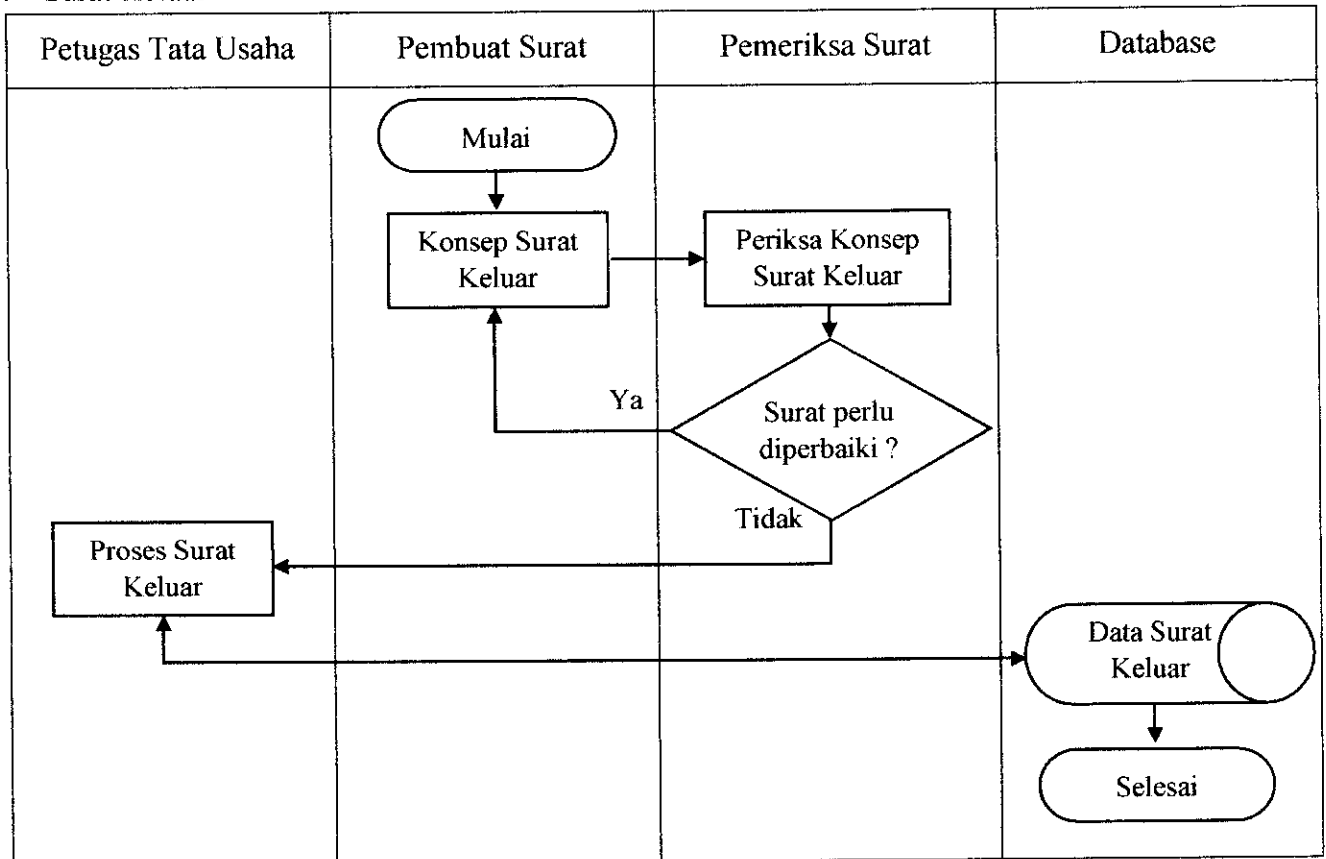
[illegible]

Petugas Tata Usaha

Pembuat Surat

Pemeriksa Surat

Database

Mulai

Konsep Surat Keluar

Periksa Konsep Surat Keluar

Ya

Surat perlu diperbaiki ?

Tidak

Proses Surat Keluar

Data Surat Keluar

Selesai